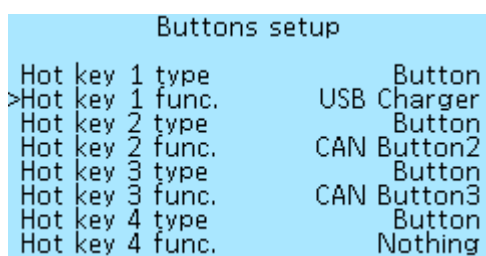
Buttons setup

Hot key 1 type Button
>Hot key 1 func. USB Charger
Hot key 2 type Button
Hot key 2 func. CAN Button2
Hot key 3 type Button
Hot key 3 func. CAN Button3
Hot key 4 type Button
Hot key 4 func. Nothing